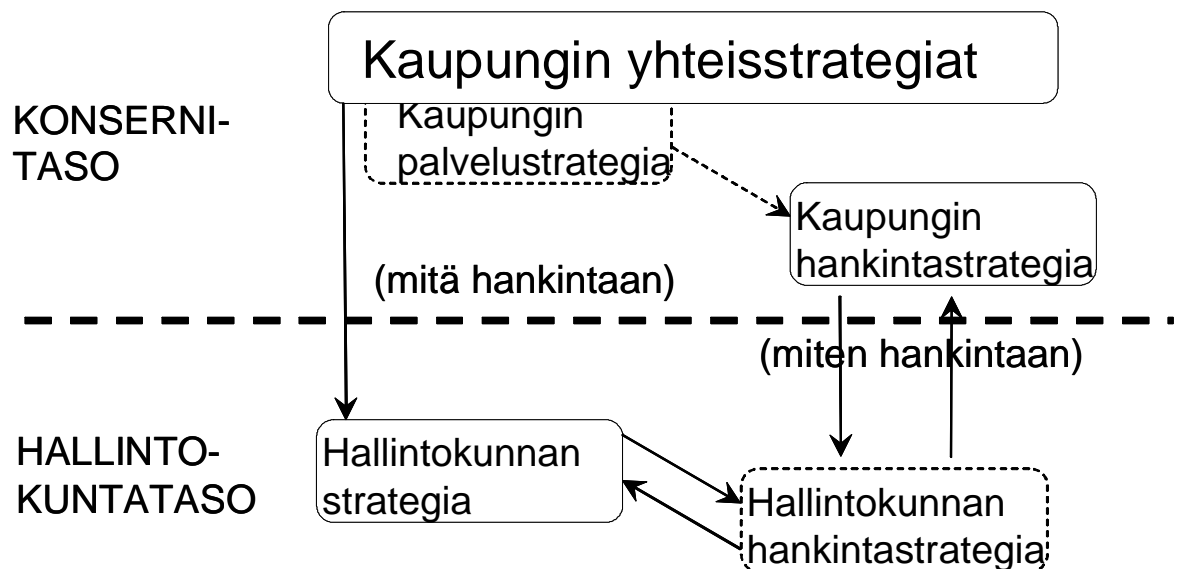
Kaupungin yhteisstrategiat

KONSERNITASO

Kaupungin palvelustrategia

Kaupungin hankintastrategia

(mitä hankintaan)

(miten hankintaan)

HALLINTOKUNTATASO

Hallintokunnan strategia

Hallintokunnan hankintastrategia